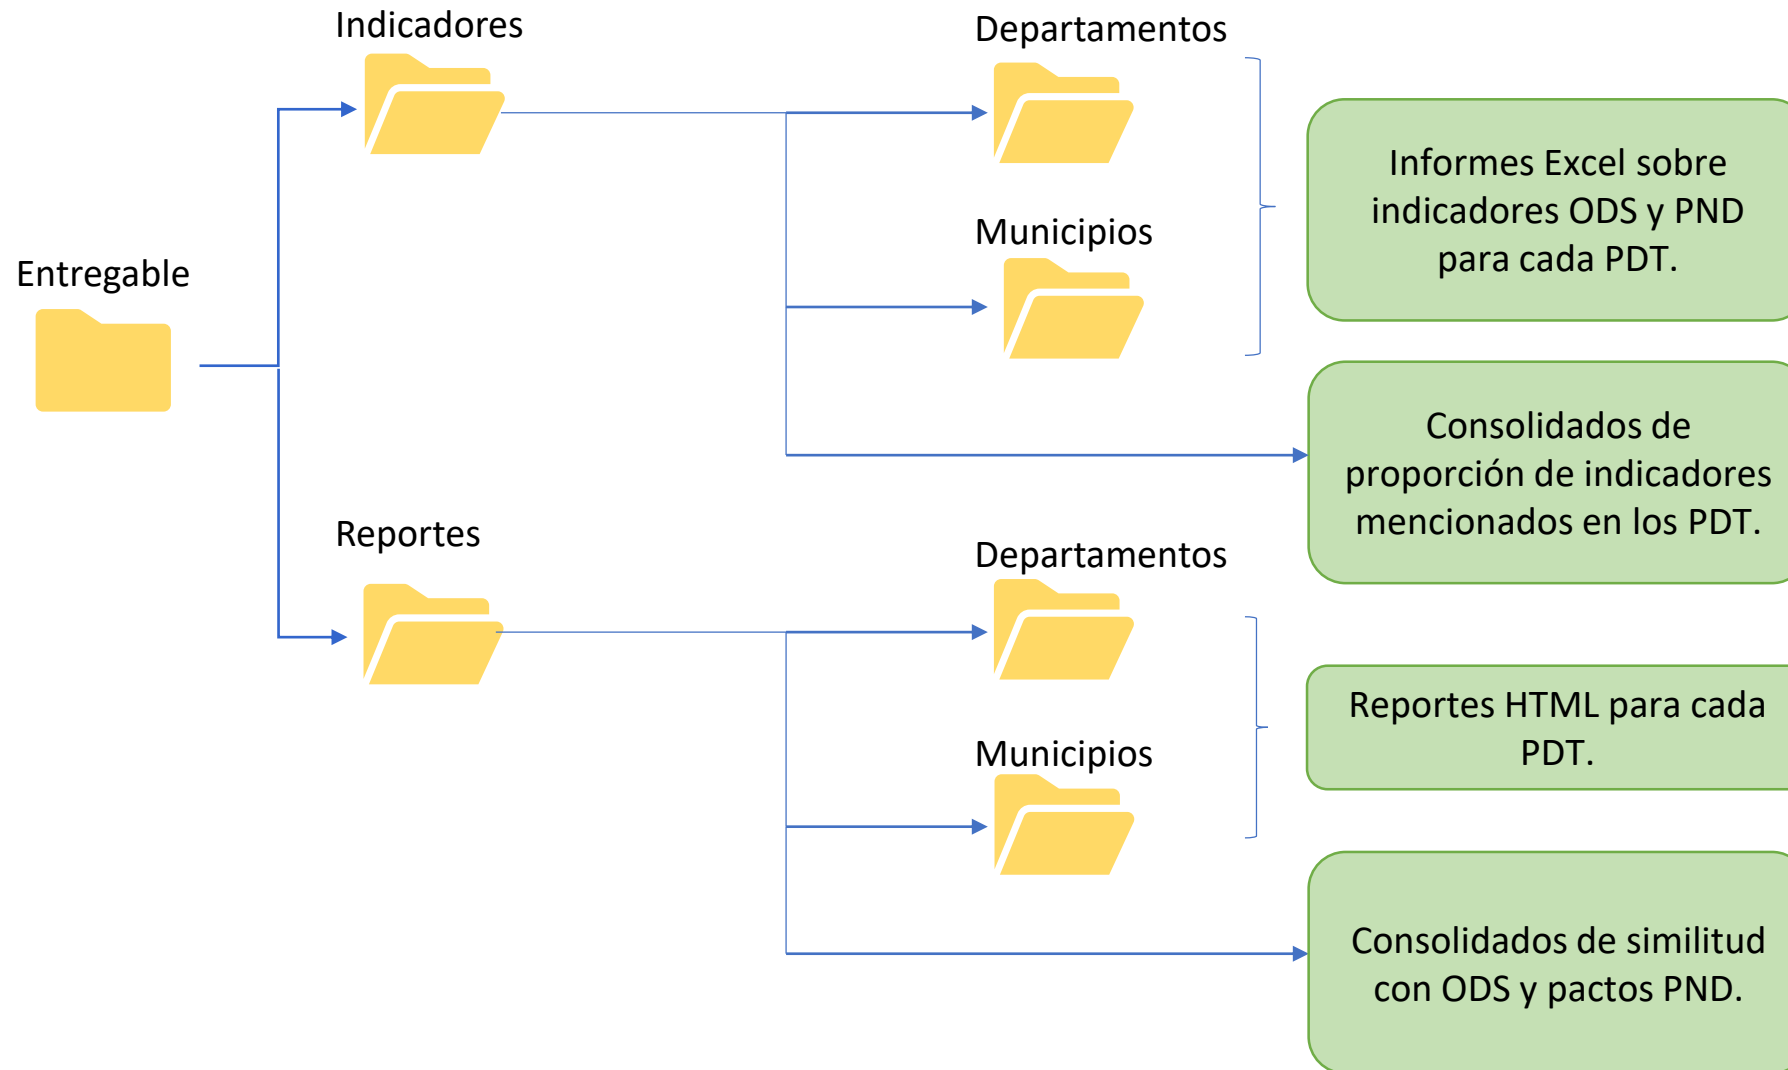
Entregable

Indicadores

Departamentos

Municipios

Informes Excel sobre indicadores ODS y PND para cada PDT.

Consolidados de proporción de indicadores mencionados en los PDT.

Reportes

Departamentos

Municipios

Reportes HTML para cada PDT.

Consolidados de similitud con ODS y pactos PND.